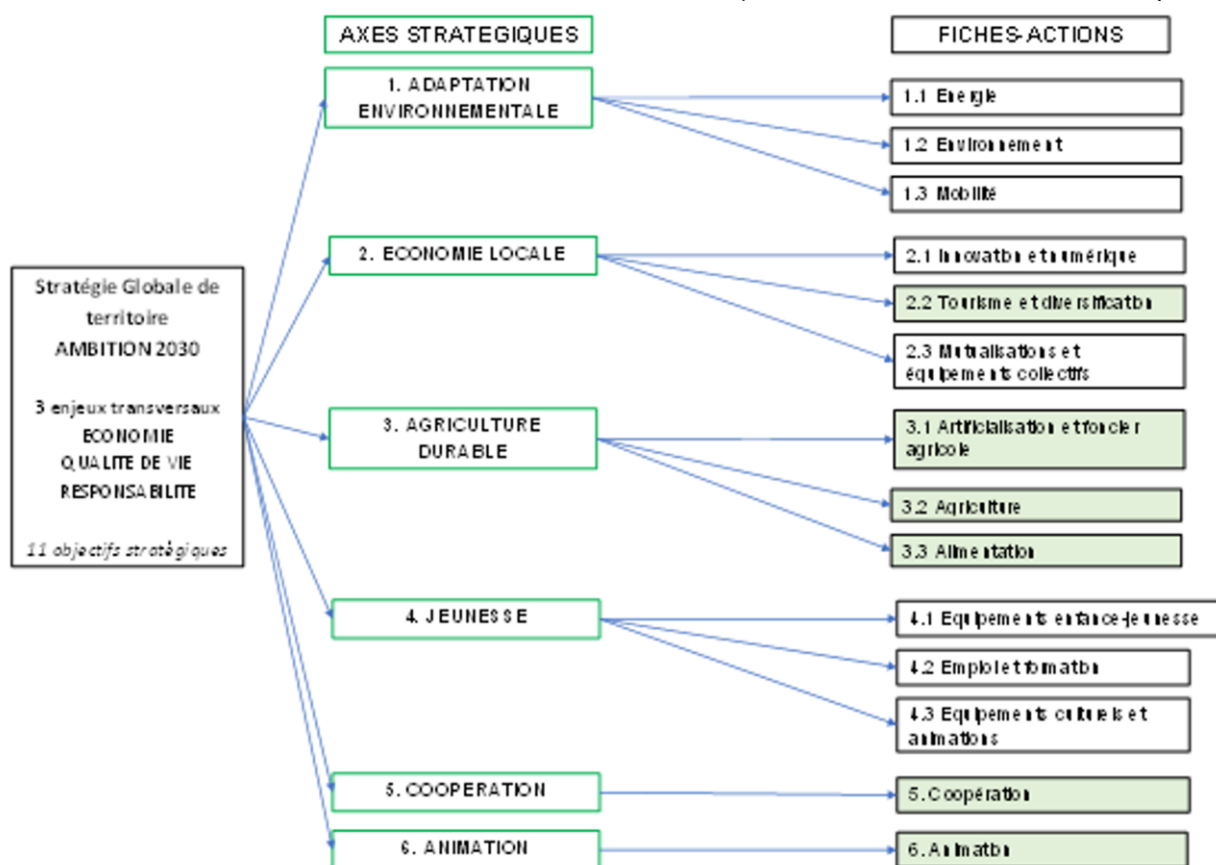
AXES STRATEGIQUES

FICHES-ACTIONS

Stratégie Globale de territoire
AMBITION 2030

3 enjeux transversaux
ECONOMIE
QUALITE DE VIE
RESPONSABILITE

11 objectifs stratégiques

1. ADAPTATION ENVIRONNEMENTALE

1.1 Energie

1.2 Environnement

1.3 Mobilité

2. ECONOMIE LOCALE

2.1 Innovation et numérique

2.2 Tourisme et diversification

2.3 Mutualisations et équipements collectifs

3. AGRICULTURE DURABLE

3.1 Artificialisation et foncier agricole

3.2 Agriculture

3.3 Alimentation

4. JEUNESSE

4.1 Equipements enfance-jeunesse

4.2 Emploi et formation

4.3 Equipements culturels et animations

5. COOPERATION

5. Coopération

6. ANIMATION

6. Animation